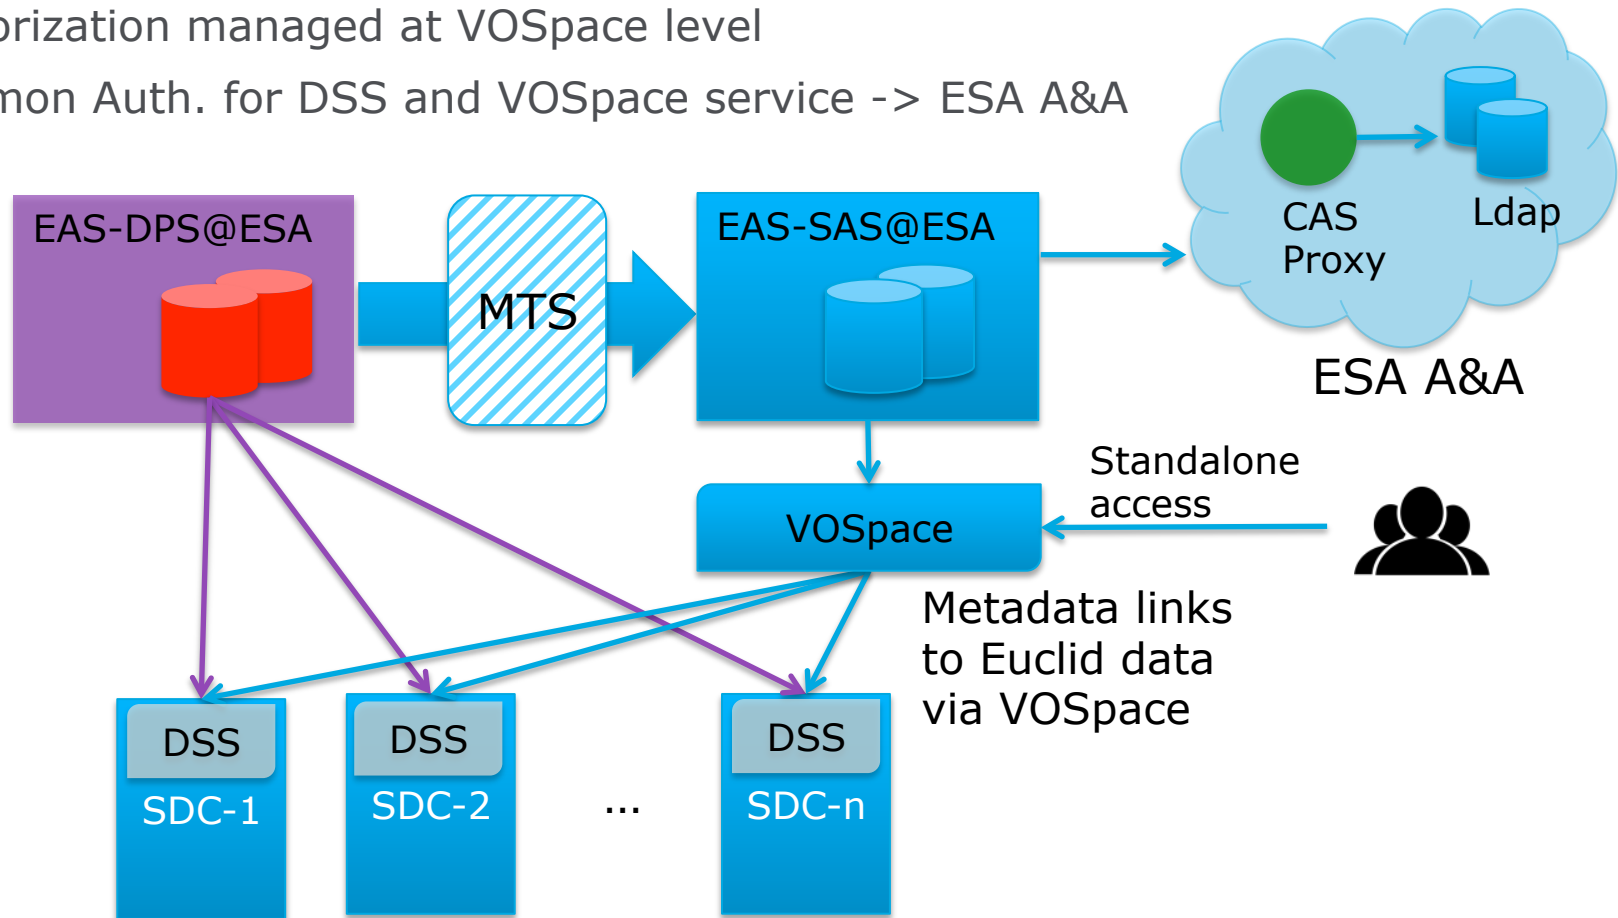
orization managed at VOSpace level
mon Auth. for DSS and VOSpace service -> ESA A&A

EAS-DPS@ESA

MTS

EAS-SAS@ESA

CAS Proxy

Ldap

ESA A&A

Standalone access

VOSpace

Metadata links to Euclid data via VOSpace

DSS
SDC-1

DSS
SDC-2

...

DSS
SDC-n